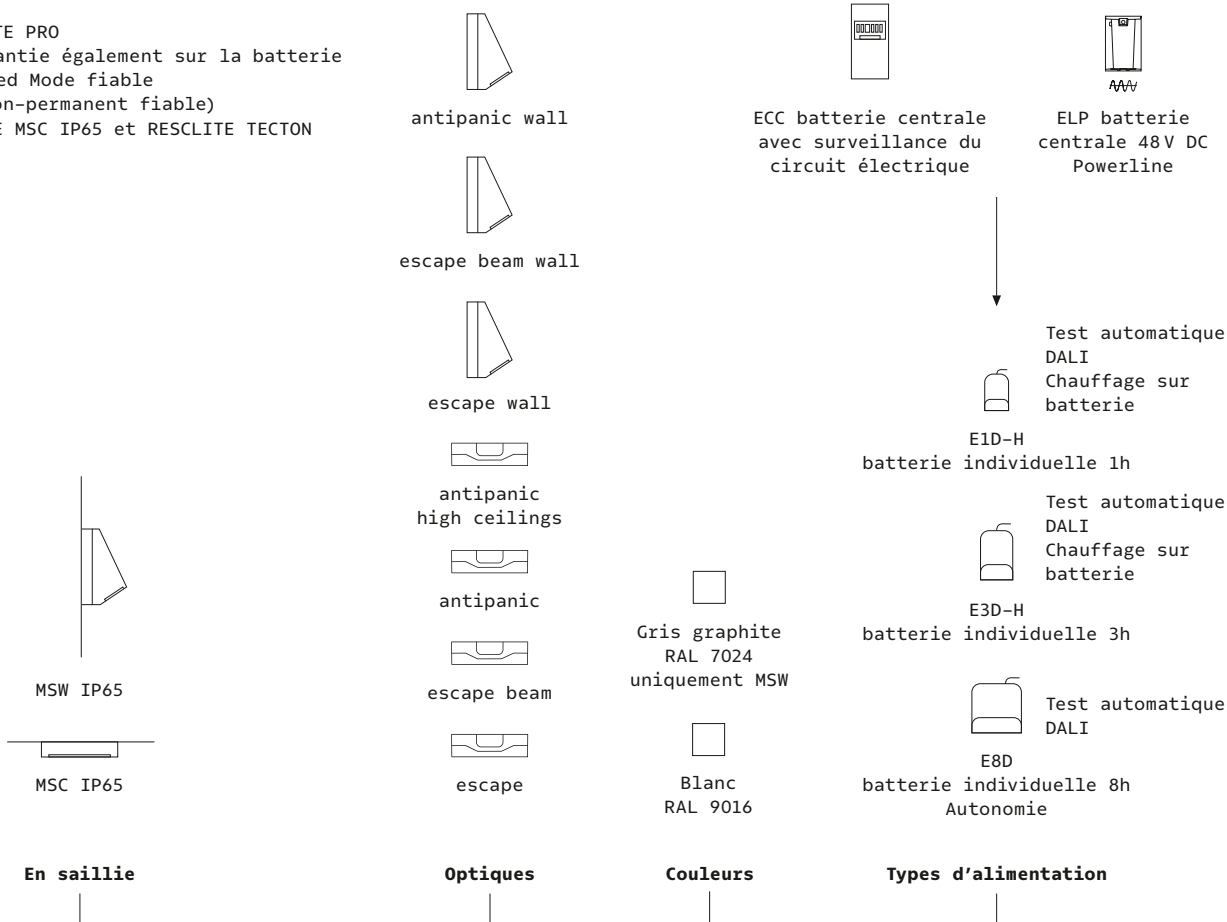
TE PRO
antie également sur la batterie
ed Mode fiable
on-permanent fiable)
E MSC IP65 et RESCLITE TECTON

antipanic wall

escape beam wall

escape wall

antipanic
high ceilings

antipanic

escape beam

escape

ECC batterie centrale avec surveillance du circuit électrique

ELP batterie centrale 48 V DC Powerline

Test automatique
DALI
Chauffage sur batterie

E1D-H
batterie individuelle 1h

Test automatique
DALI
Chauffage sur batterie

E3D-H
batterie individuelle 3h

Test automatique
DALI

E8D
batterie individuelle 8h
Autonomie

Gris graphite
RAL 7024
uniquement MSW

Blanc
RAL 9016

MSW IP65

MSC IP65

En saillie

Optiques

Couleurs

Types d'alimentation